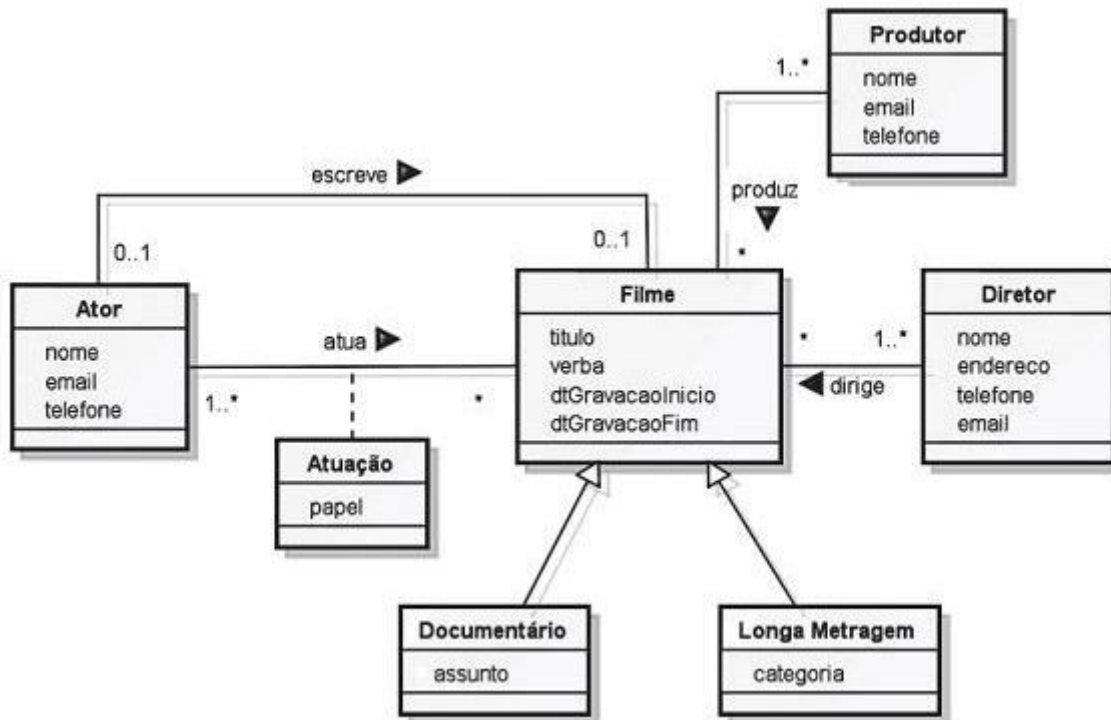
Produtor
nome
email
telefone

1..*

escreve

produz

0..1

0..1

*

Ator
nome
email
telefone

atua

1..*

*

Filme
titulo
verba
dtGravacaoInicio
dtGravacaoFim

*

1..*

dirige

Diretor
nome
endereco
telefone
email

Atuação
papel

Documentário
assunto

Longa Metragem
categoria